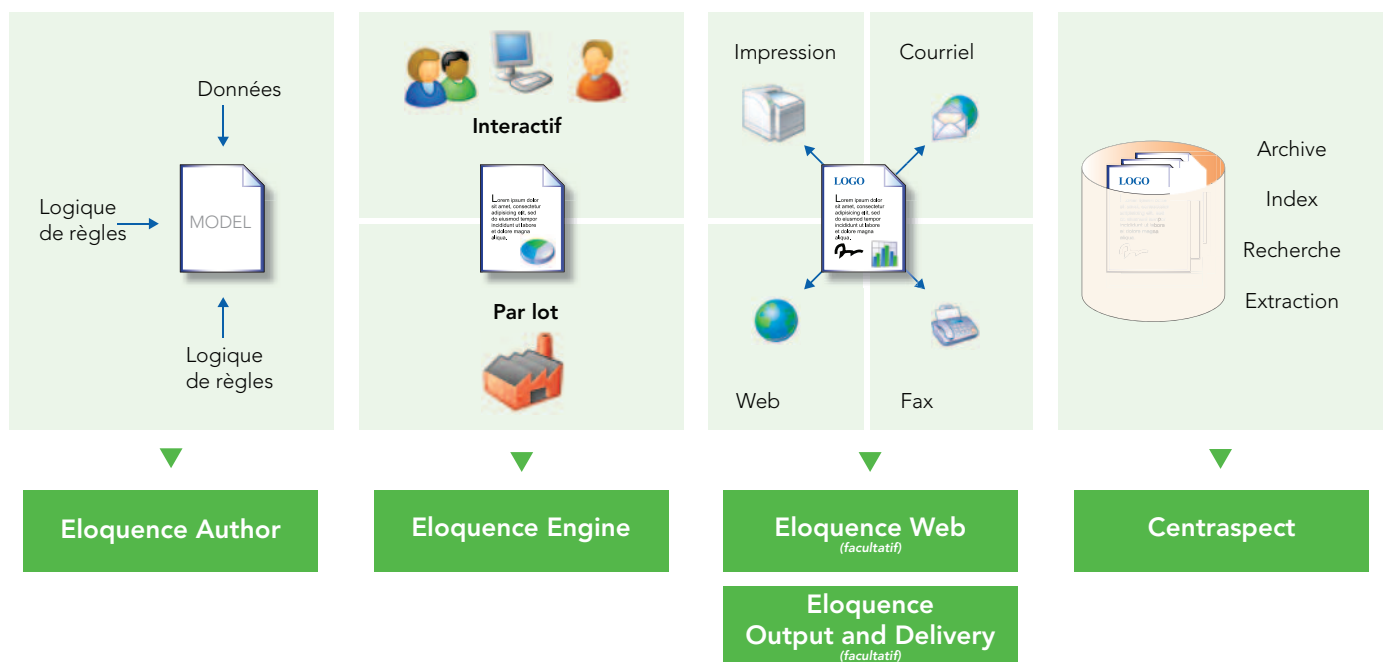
Données

Logique de règles

MODEL

Logique de règles

Interactif

Lorem ipsum dolor sit amet, consectetur adipiscing elit, sed do eiusmod tempor incididunt ut labore et dolore magna aliqua.

Par lot

Impression

Courriel

LOGO

Lorem ipsum dolor sit amet, consectetur adipiscing elit, sed do eiusmod tempor incididunt ut labore et dolore magna aliqua.

Web

Fax

LOGO

Archive

Index

Recherche

Extraction

Eloquence Author

Eloquence Engine

Eloquence Web
(facultatif)

Eloquence Output and Delivery
(facultatif)

Centraspect